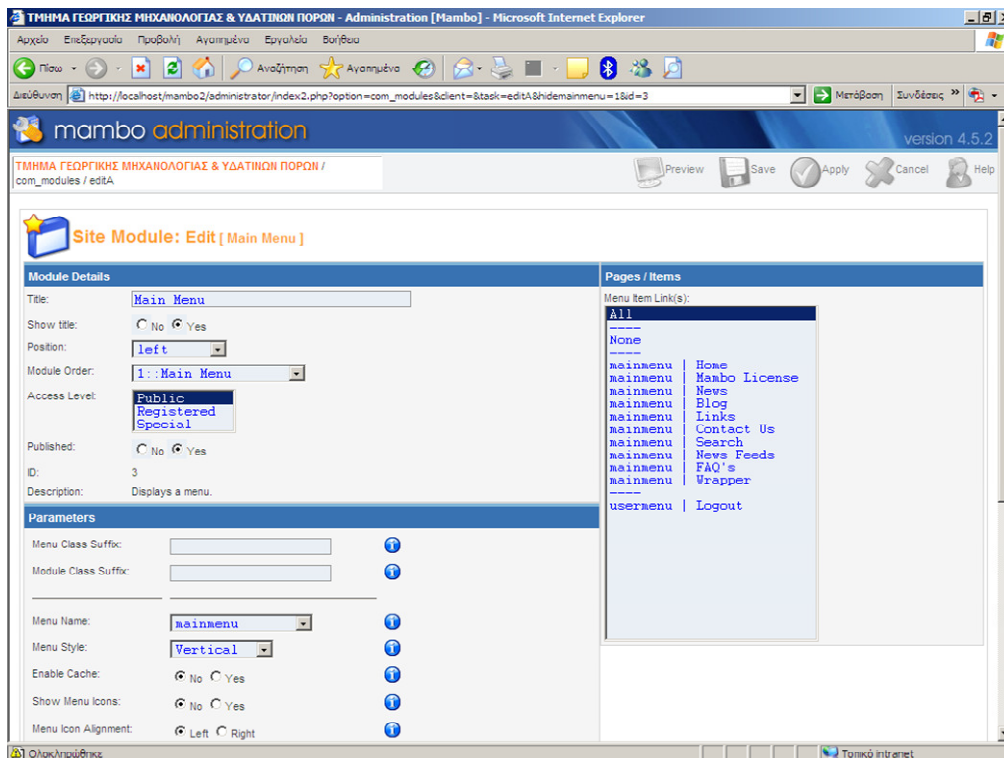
ΤΜΗΜΑ ΓΕΩΡΓΙΚΗΣ ΜΗΧΑΝΟΛΟΓΙΑΣ & ΥΔΑΤΙΝΩΝ ΠΟΡΩΝ - Administration [Mambo] - Microsoft Internet Explorer

Αρχείο Επεξεργασία Προβολή Αγαπημένα Εργαλεία Βοήθεια

Πίσω Αναζήτηση Αγαπημένα

Διεύθυνση http://localhost/mambo2/administrator/index2.php?option=com_modules&client=&task=editA&hidemainmenu=1&id=3 Μετάβαση Συνδέσεις

mambo administration

version 4.5.2

ΤΜΗΜΑ ΓΕΩΡΓΙΚΗΣ ΜΗΧΑΝΟΛΟΓΙΑΣ & ΥΔΑΤΙΝΩΝ ΠΟΡΩΝ / com_modules / editA

Preview Save Apply Cancel Help

Site Module: Edit [ Main Menu ]

Module Details

Title: Main Menu

Show title: No Yes

Position: left

Module Order: 1::Main Menu

Access Level: Public Registered Special

Published: No Yes

ID: 3

Description: Displays a menu.

Parameters

Menu Class Suffix:

Module Class Suffix:

Menu Name: mainmenu

Menu Style: Vertical

Enable Cache: No Yes

Show Menu Icons: No Yes

Menu Icon Alignment: Left Right

Pages / Items

Menu Item Link(s):

All
----
None
----
mainmenu | Home
mainmenu | Mambo License
mainmenu | News
mainmenu | Blog
mainmenu | Links
mainmenu | Contact Us
mainmenu | Search
mainmenu | News Feeds
mainmenu | FAQ's
mainmenu | Wrapper
----
usermenu | Logout

Ολοκληρώθηκε

Τοπικό intranet